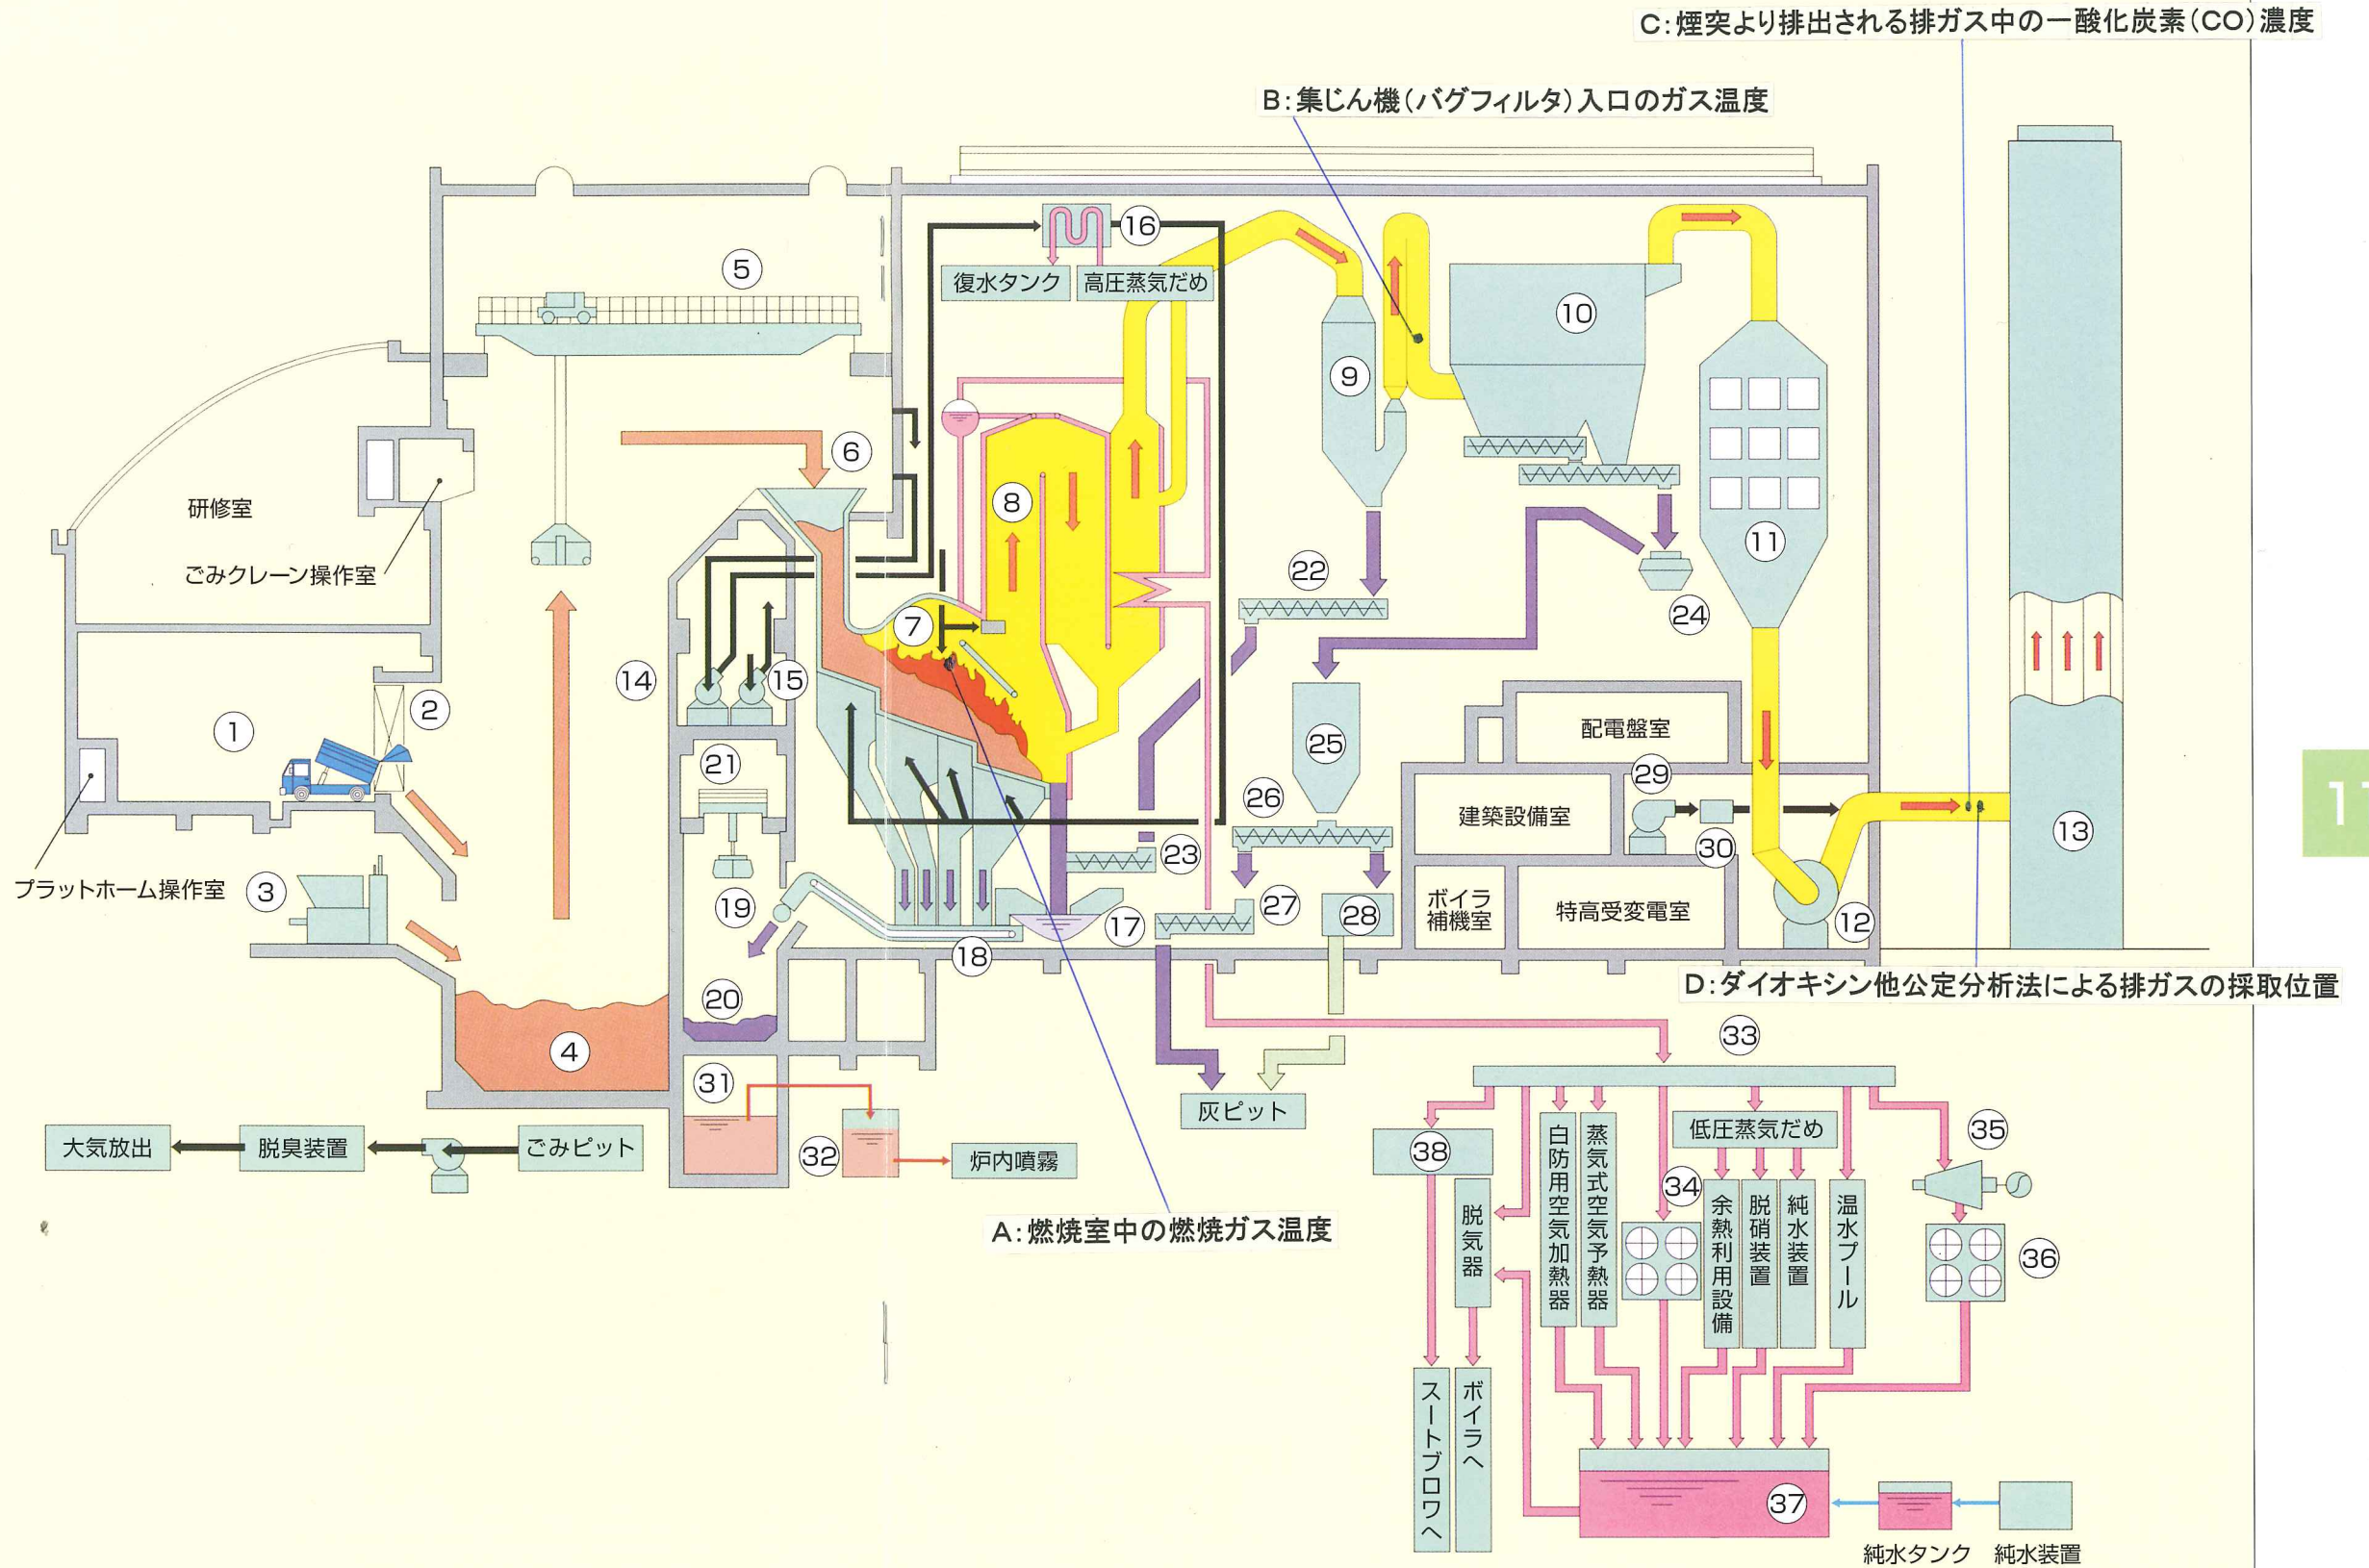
C:煙突より排出される排ガス中の一酸化炭素(CO)濃度

B:集じん機(バグフィルタ)入口のガス温度

⑯
復水タンク
高圧蒸気だめ
⑤
⑩
⑨
⑥
研修室
ごみクレーン操作室
⑧
⑪
⑦
㉒
㉔
⑭
⑮
②
①
㉑
㉕
配電盤室
㉙
㉖
建築設備室
㉓
③
プラットホーム操作室
⑲
⑰
㉗
㉘
㉚
⑬
ボイラ補機室
特高受変電室
⑫
⑱
⑳
D:ダイオキシン他公定分析法による排ガスの採取位置
㉝
④
㉛
灰ピット
大気放出
脱臭装置
ごみピット
㉜
炉内噴霧
低圧蒸気だめ
㉟
㊳
白防用空気加熱器
蒸気式空気予熱器
㉞
脱気器
余熱利用設備
脱硝装置
純水装置
温水プール
㊱
A:燃焼室中の燃焼ガス温度
スートブロワへ
ボイラへ
㊲
純水タンク
純水装置
1